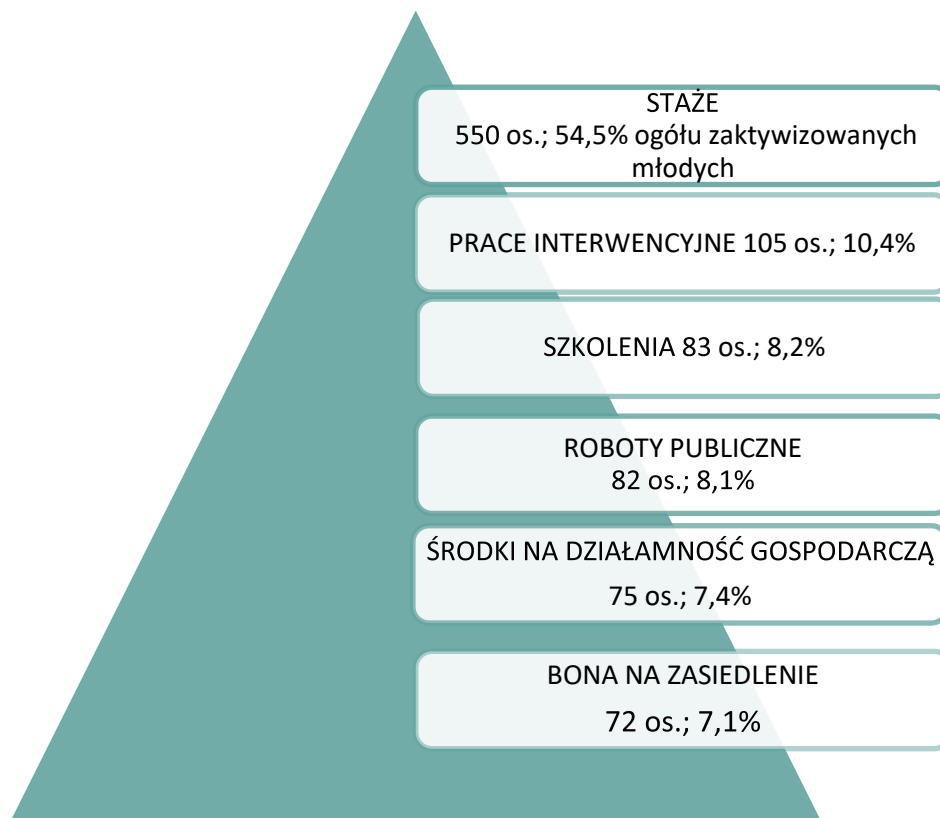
STAŻE
550 os.; 54,5% ogółu zaktywizowanych młodych

PRACE INTERWENCYJNE 105 os.; 10,4%

SZKOLENIA 83 os.; 8,2%

ROBOTY PUBLICZNE
82 os.; 8,1%

ŚRODKI NA DZIAŁAMNOŚĆ GOSPODARCZĄ
75 os.; 7,4%

BONA NA ZASIEDLENIE
72 os.; 7,1%